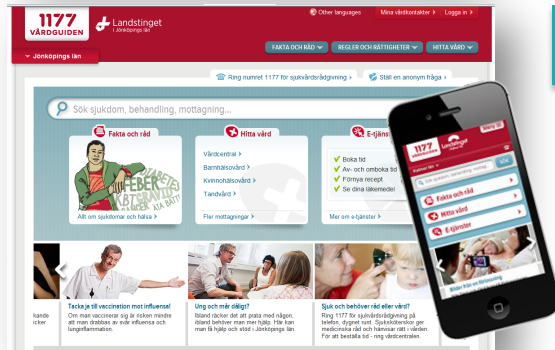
1177 VÅRDGUIDEN

Landstinget i Jönköpings län

Other languages

Mina vårdkontakter

Logga in

Jönköpings län

FAKTA OCH RÅD

REGLER OCH RÄTTIGHETER

HITTA VÅRD

Ring numret 1177 för sjukvårdsrådgivning

Ställ en anonym fråga

Sök sjukdom, behandling, mottagning...

Fakta och råd

FEBER

Allt om sjukdomar och hälsa

Hitta vård

Vårdcentral

Barnhälsovård

Kvinnohälsovård

Tandvård

Fler mottagningar

E-tjänster

Boka tid

Av- och omboka tid

Förnya recept

Se dina läkemedel

Mer om e-tjänster

Tacka ja till vaccination mot influensa!

Om man vaccinerar sig är risken mindre att man drabbas av svår influensa och lungeinflammation.

Ung och mår dåligt?

Ibland räcker det att prata med någon, ibland behöver man mer hjälp. Här kan man få hjälp och stöd i Jönköpings län.

Sjuk och behöver råd eller vård?

Ring 1177 för sjukvårdsrådgivning på telefon, dygnet runt. Sjuksköterskor ger medicinska råd och hänvisar rätt i vården. För att beställa tid - ring vårdcentralen.

1177 Jönköpings län

Fakta och råd

Hitta vård

E-tjänster